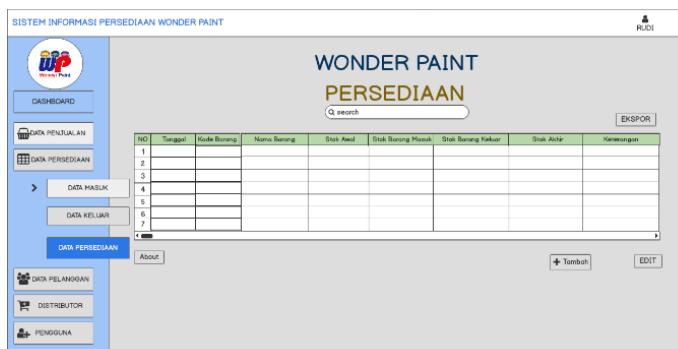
SISTEM INFORMASI PERSEDIAAN WONDER PAINT

RUDI

Wonder Paint

DASHBOARD

DATA PENJUALAN

DATA PERSEDIAAN

DATA MASUK

DATA KELUAR

DATA PERSEDIAAN

DATA PELANGGAN

DISTRIBUTOR

PENGGUNA

WONDER PAINT

PERSEDIAAN

search

EKSPOR

| NO | Tanggal | Kode Barang | Nama Barang | Stok Awal | Stok Barang Masuk | Stok Barang Keluar | Stok Akhir | Keterangan |
|---|---|---|---|---|---|---|---|---|
| 1 | | | | | | | | |
| 2 | | | | | | | | |
| 3 | | | | | | | | |
| 4 | | | | | | | | |
| 5 | | | | | | | | |
| 6 | | | | | | | | |
| 7 | | | | | | | | |

About

+ Tambah

EDIT